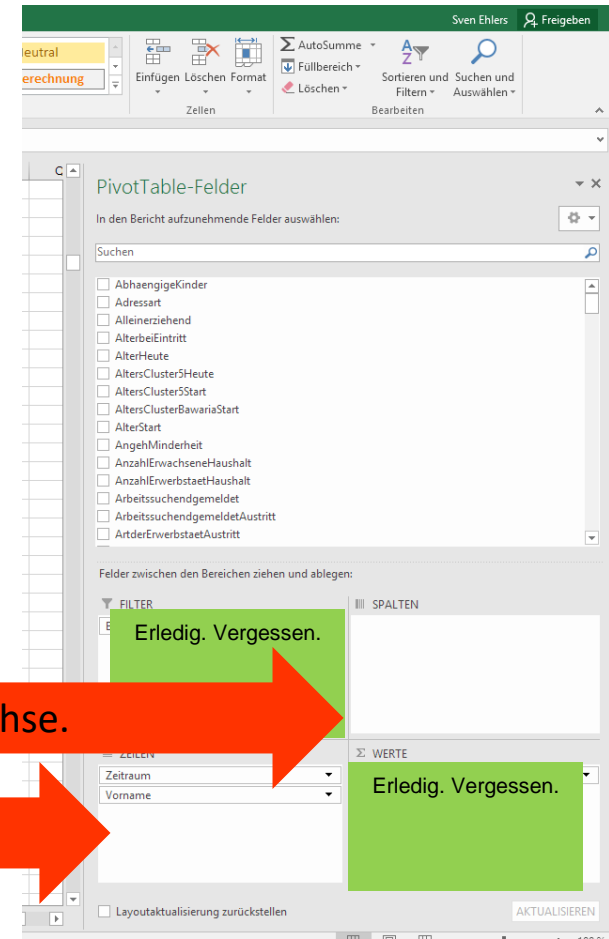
Sven Ehlers Freigeben

eutral
erechnung

Einfügen Löschen Format
Zellen

AutoSumme
Füllbereich
Löschen

Sortieren und Filtern
Suchen und Auswählen
Bearbeiten

C

PivotTable-Felder

In den Bericht aufzunehmende Felder auswählen:

Suchen

AbhaengigeKinder
Adressart
Alleinerziehend
AlterbeiEintritt
AlterHeute
AltersCluster5Heute
AltersCluster5Start
AltersClusterBawariaStart
AlterStart
AngehMinderheit
AnzahlErwachseneHaushalt
AnzahlErwerbstaetHaushalt
Arbeitssuchendgemeldet
ArbeitssuchendgemeldetAustritt
ArtderErwerbstaetAustritt

Felder zwischen den Bereichen ziehen und ablegen:

FILTER
B

Erledig. Vergessen.

SPALTEN

hse.

ZEILEN
Zeitraum
Vorname

WERTE

Erledig. Vergessen.

Layoutaktualisierung zurückstellen

AKTUALISIEREN